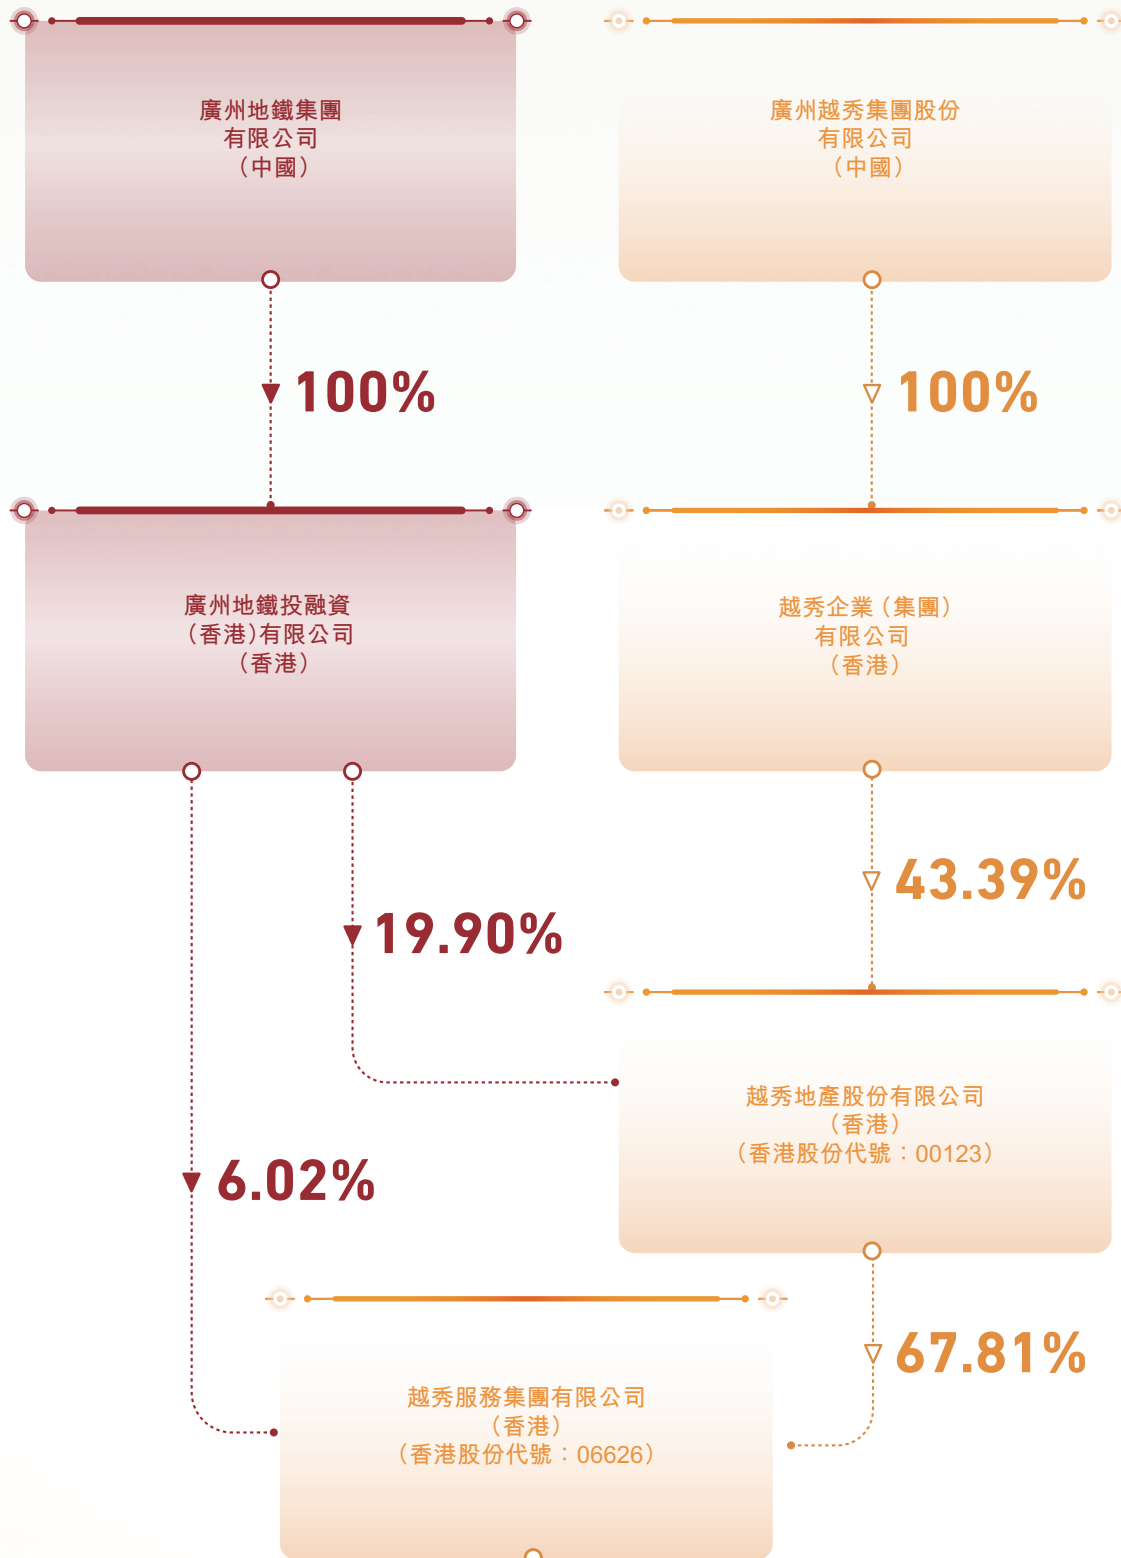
廣州地鐵集團有限公司（中國）

廣州越秀集團股份有限公司（中國）

100%

100%

廣州地鐵投融資（香港）有限公司（香港）

越秀企業（集團）有限公司（香港）

43.39%

19.90%

越秀地產股份有限公司（香港）（香港股份代號：00123）

6.02%

67.81%

越秀服務集團有限公司（香港）（香港股份代號：06626）